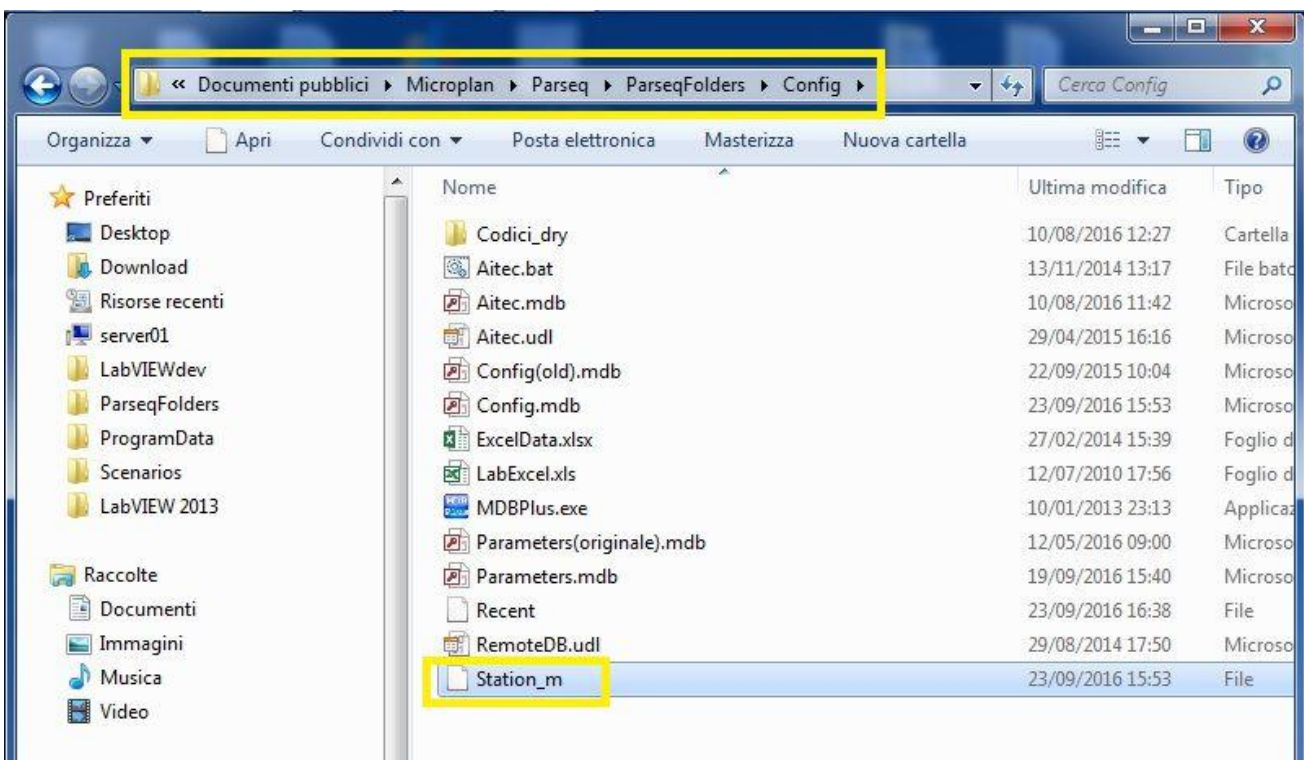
« Documenti pubblici ▸ Microplan ▸ Parseq ▸ ParseqFolders ▸ Config ▸

Cerca Config

Organizza ▾ Apri Condividi con ▾ Posta elettronica Masterizza Nuova cartella

Preferiti
Desktop
Download
Risorse recenti
server01
LabVIEWdev
ParseqFolders
ProgramData
Scenarios
LabVIEW 2013

Raccolte
Documenti
Immagini
Musica
Video

| Nome | Ultima modifica | Tipo |
|---|---|---|
| Codici_dry | 10/08/2016 12:27 | Cartella |
| Aitec.bat | 13/11/2014 13:17 | File batc |
| Aitec.mdb | 10/08/2016 11:42 | Microso |
| Aitec.udl | 29/04/2015 16:16 | Microso |
| Config(old).mdb | 22/09/2015 10:04 | Microso |
| Config.mdb | 23/09/2016 15:53 | Microso |
| ExcelData.xlsx | 27/02/2014 15:39 | Foglio d |
| LabExcel.xls | 12/07/2010 17:56 | Foglio d |
| MDBPlus.exe | 10/01/2013 23:13 | Applicaz |
| Parameters(originale).mdb | 12/05/2016 09:00 | Microso |
| Parameters.mdb | 19/09/2016 15:40 | Microso |
| Recent | 23/09/2016 16:38 | File |
| RemoteDB.udl | 29/08/2014 17:50 | Microso |
| Station_m | 23/09/2016 15:53 | File |